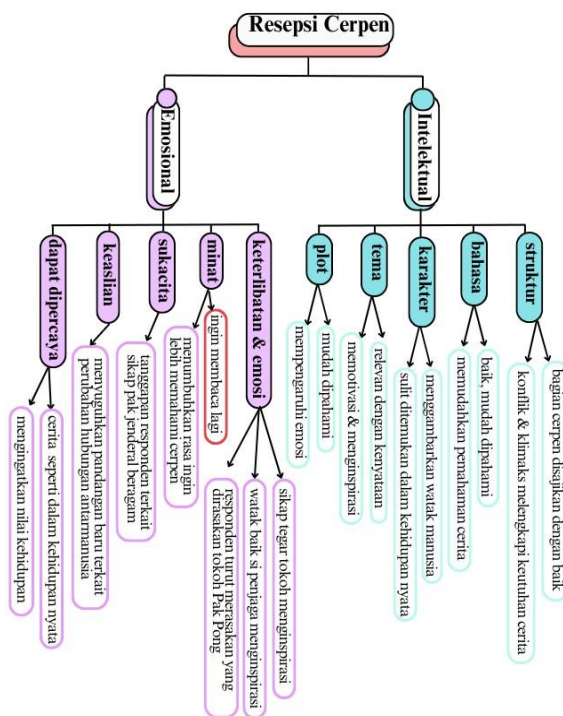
Resepsi Cerpen

Emosional

dapat dipercaya
cerita seperti dalam kehidupan nyata
mengingatkan nilai kehidupan

keaslian
menyuguhkan pandangan baru terkait perubahan hubungan antarmanusia

sukacita
tanggapan responden terkait sikap pak jenderal beragam

minat
ingin membaca lagi
menumbuhkan rasa ingin lebih memahami cerpen

keterlibatan & emosi
sikap tegar tokoh menginspirasi
watak baik si penjaga menginspirasi
responden turut merasakan yang dirasakan tokoh Pak Pong

Intelektual

plot
mudah dipahami
mempengaruhi emosi

tema
relevan dengan kenyataan
memotivasi & menginspirasi

karakter
menggambarkan watak manusia
sulit ditemukan dalam kehidupan nyata

bahasa
baik, mudah dipahami
memudahkan pemahaman cerita

struktur
bagian cerpen disajikan dengan baik
konflik & klimaks melengkapi keutuhan cerita